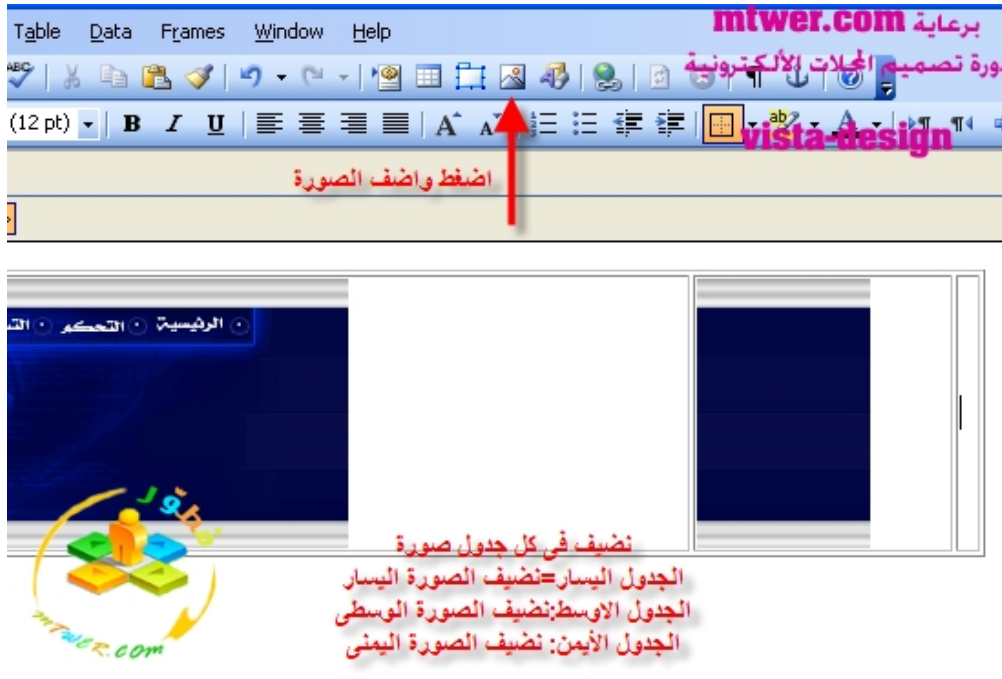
Table Data Frames Window Help

برعاية mtwer.com

دورة تصميم المجلات الألكترونية

(12 pt) B I U

vista-design

اضغط واضف الصورة

الرئيسية التحكم الت

مطور

mtwer.com

نضيف في كل جدول صورة
الجدول اليسار=نضيف الصورة اليسار
الجدول الاوسط:نضيف الصورة الوسطى
الجدول الأيمن: نضيف الصورة اليمنى